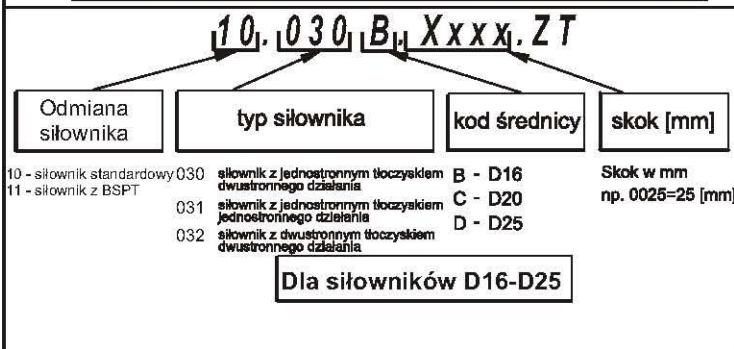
10.030 B. Xxxx.ZT

Odmiana siłownika

typ siłownika

kod średnicy

skok [mm]

10 - siłownik standardowy
11 - siłownik z BSPT

030 siłownik z jednostronnym tłoczyskiem dwustronnego działania
031 siłownik z jednostronnym tłoczyskiem jednostronnego działania
032 siłownik z dwustronnym tłoczyskiem dwustronnego działania

B - D16
C - D20
D - D25

Skok w mm
np. 0025=25 [mm]

Dla siłowników D16-D25